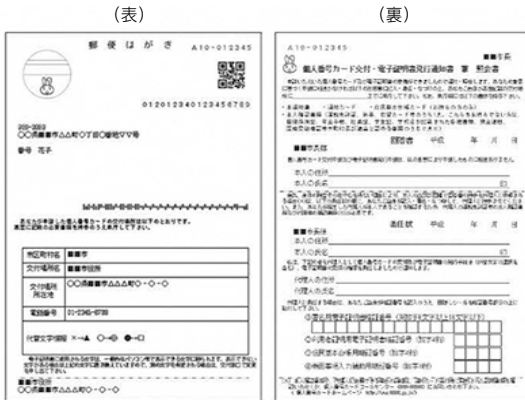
（表）

（裏）

郵便はがき　A10-012345

01201234012345678​9

○○県■■市△△町○丁目○番地ママ号

番号　花子

市区町村名　■■市
交付場所　■■市役所
交付場所所在地　○○県■■市△△△町○-○-○
電話番号　01-2345-6789

A10-012345

個人番号カード交付・電子証明書発行通知書　兼　照会書

■■市長

回答書

年　月　日

■■市長様

本人の住所

本人の氏名

委任状

年　月　日

■■市長様

本人の住所

本人の氏名

代理人の住所

代理人の氏名

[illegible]